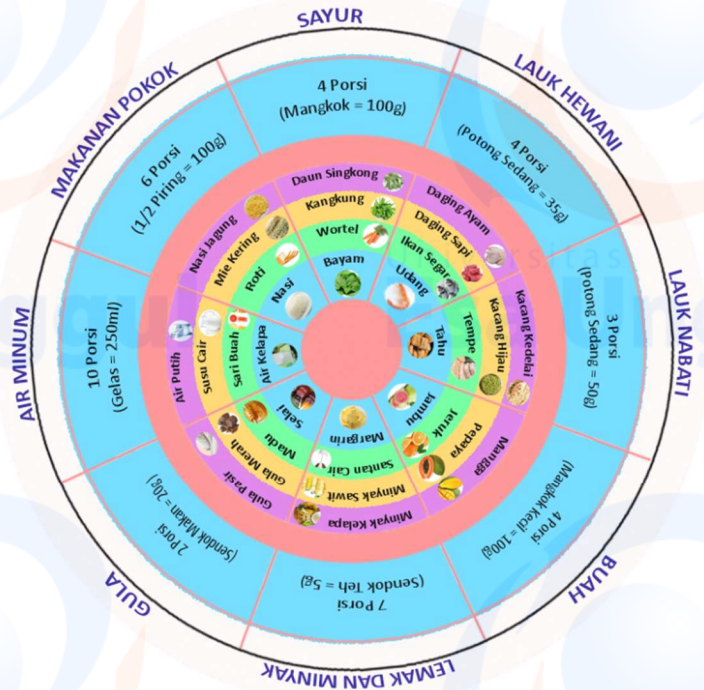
SAYUR
LAUK HEWANI
LAUK NABATI
BUAH
LEMAK DAN MINYAK
GULA
AIR MINUM
MAKANAN POKOK

4 Porsi
(Mangkok = 100g)

4 Porsi
(Potong Sedang = 35g)

3 Porsi
(Potong Sedang = 50g)

4 Porsi
(Mangkok kecil = 100g)

7 Porsi
(Sendok Teh = 5g)

2 Porsi
(Sendok Makan = 20g)

10 Porsi
(Gelas = 250ml)

6 Porsi
(1/2 Piring = 100g)

Daun Singkong
Kangkung
Wortel
Bayam

Daging Ayam
Daging Sapi
Ikan Segar
Udang

Kacang Kedelai
Kacang Hijau
Tempe
Tahu

Mangga
Pepaya
Jeruk
Jambu

Minyak Kelapa
Minyak Sawit
Santan Cair
Margarin

Gula Pasir
Gula Merah
Madu
Selai

Air Putih
Susu Cair
Sari Buah
Air Kelapa

Nasi Jagung
Mie Kering
Roti
Nasi